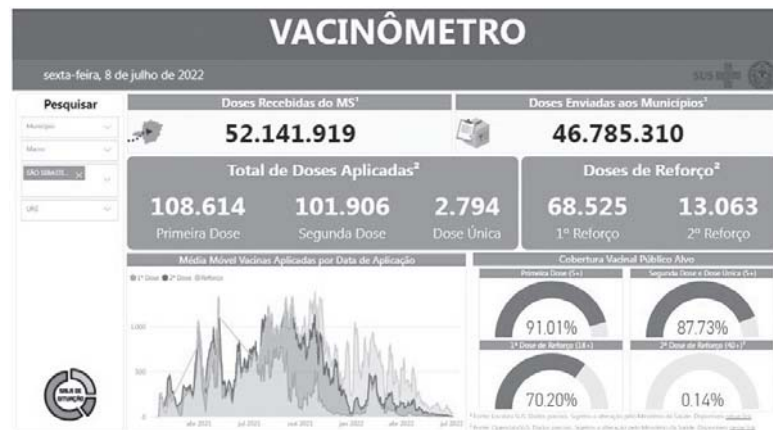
VACINÔMETRO

sexta-feira, 8 de julho de 2022

SUS

Pesquisar

Município

Macro

SÃO SEBASTI...

URS

Doses Recebidas do MS¹

52.141.919

Doses Enviadas aos Municípios¹

46.785.310

Total de Doses Aplicadas²

108.614
Primeira Dose

101.906
Segunda Dose

2.794
Dose Única

Doses de Reforço²

68.525
1º Reforço

13.063
2º Reforço

Média Móvel Vacinas Aplicadas por Data de Aplicação

1ª Dose 2ª Dose Reforço

1000

500

0

abr 2021 jul 2021 out 2021 jan 2022 abr 2022 jul 2022

Cobertura Vacinal Público Alvo

Primeira Dose (5+)

91.01%

Segunda Dose e Dose Única (5+)

87.73%

1ª Dose de Reforço (18+)

70.20%

2ª Dose de Reforço (40+)³

0.14%

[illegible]

SALA DE SITUAÇÃO